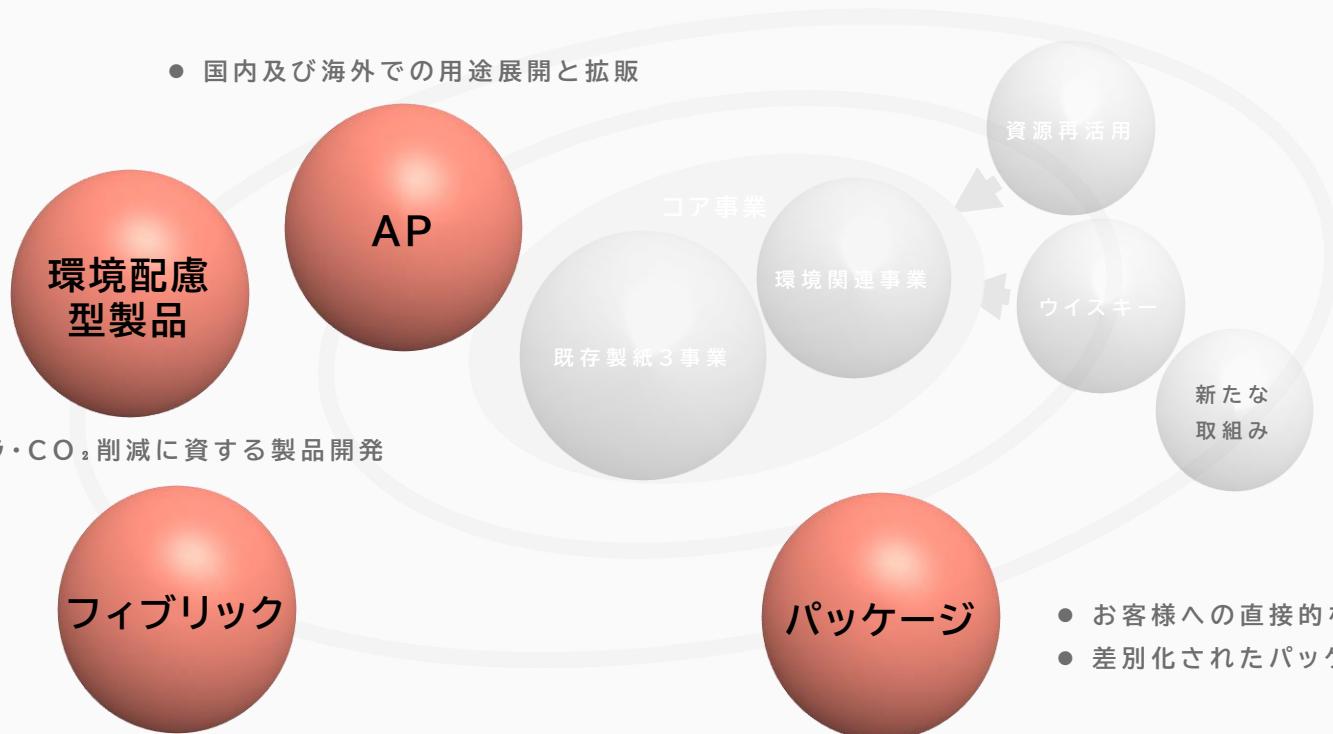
● 国内及び海外での用途展開と拡販

AP

環境配慮
型製品

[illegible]・CO₂削減に資する製品開発

コア事業

既存製紙3事業

環境関連事業

資源再活用

ウイスキー

新たな
取組み

フィブリック

パッケージ

● お客様への直接的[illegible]
● 差別化されたパッ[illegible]